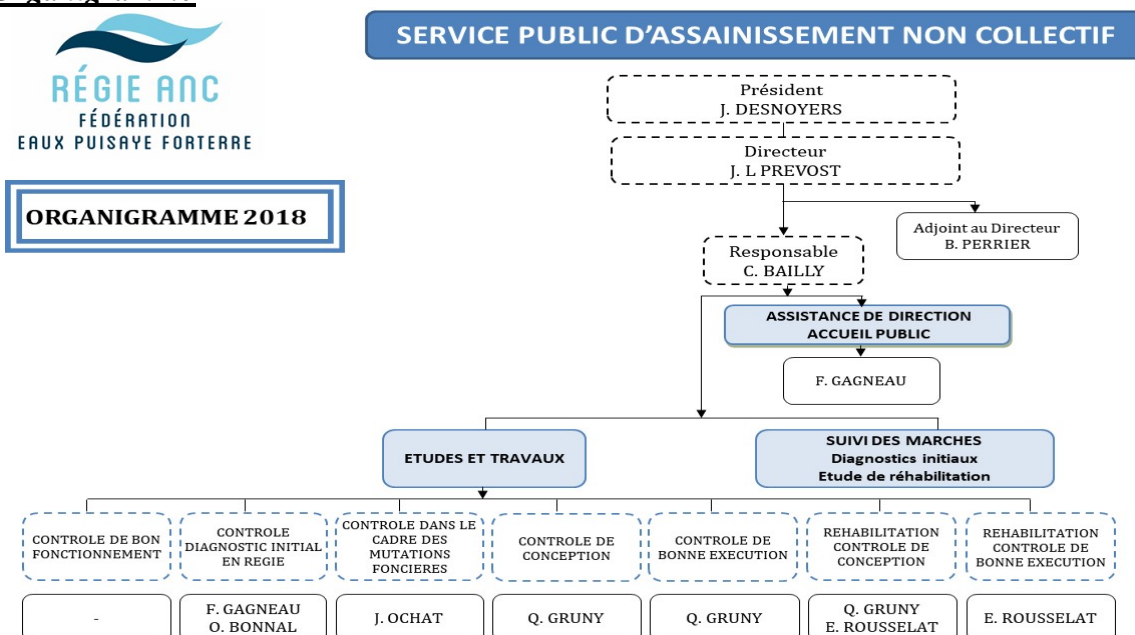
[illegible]

RÉGIE ANC
FÉDÉRATION
EAUX PUISAYE FORTERRE

ORGANIGRAMME 2018

SERVICE PUBLIC D'ASSAINISSEMENT NON COLLECTIF

Président
J. DESNOYERS

Directeur
J. L PREVOST

Adjoint au Directeur
B. PERRIER

Responsable
C. BAILLY

ASSISTANCE DE DIRECTION
ACCUEIL PUBLIC

F. GAGNEAU

ETUDES ET TRAVAUX

SUIVI DES MARCHES
Diagnostics initiaux
Etude de réhabilitation

| CONTROLE DE BON FONCTIONNEMENT | CONTROLE DIAGNOSTIC INITIAL EN REGIE | CONTROLE DANS LE CADRE DES MUTATIONS FONCIERES | CONTROLE DE CONCEPTION | CONTROLE DE BONNE EXECUTION | REHABILITATION CONTROLE DE CONCEPTION | REHABILITATION CONTROLE DE BONNE EXECUTION |
|---|---|---|---|---|---|---|
| - | F. GAGNEAU O. BONNAL | J. OCHAT | Q. GRUNY | Q. GRUNY | Q. GRUNY E. ROUSSELAT | E. ROUSSELAT |